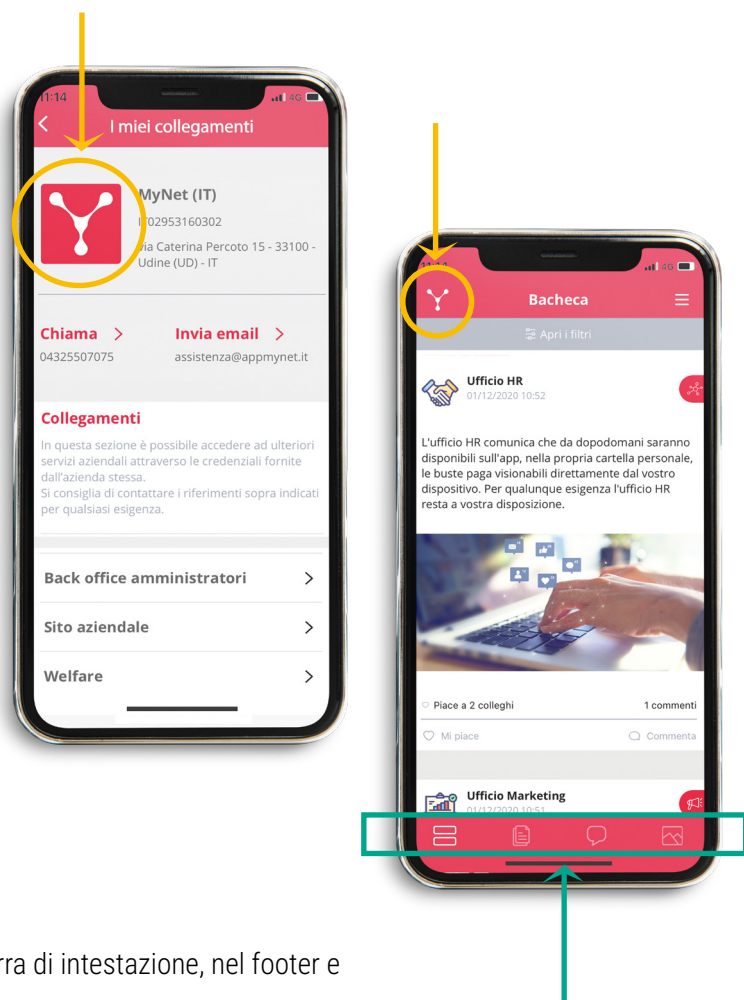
11:14

I miei collegamenti

MyNet (IT)

IT02953160302

Via Caterina Percoto 15 - 33100 - Udine (UD) - IT

Chiama >

04325507075

Invia email >

assistenza@appmynet.it

Collegamenti

In questa sezione è possibile accedere ad ulteriori servizi aziendali attraverso le credenziali fornite dall'azienda stessa.
Si consiglia di contattare i riferimenti sopra indicati per qualsiasi esigenza.

Back office amministratori

Sito aziendale

Welfare

Bacheca

Apri i filtri

Ufficio HR

01/12/2020 10:52

L'ufficio HR comunica che da dopodomani saranno disponibili sull'app, nella propria cartella personale, le buste paga visionabili direttamente dal vostro dispositivo. Per qualunque esigenza l'ufficio HR resta a vostra disposizione.

Piace a 2 colleghi

1 commenti

Mi piace

Commenta

Ufficio Marketing

01/12/2020 10:51

rra di intestazione, nel footer e